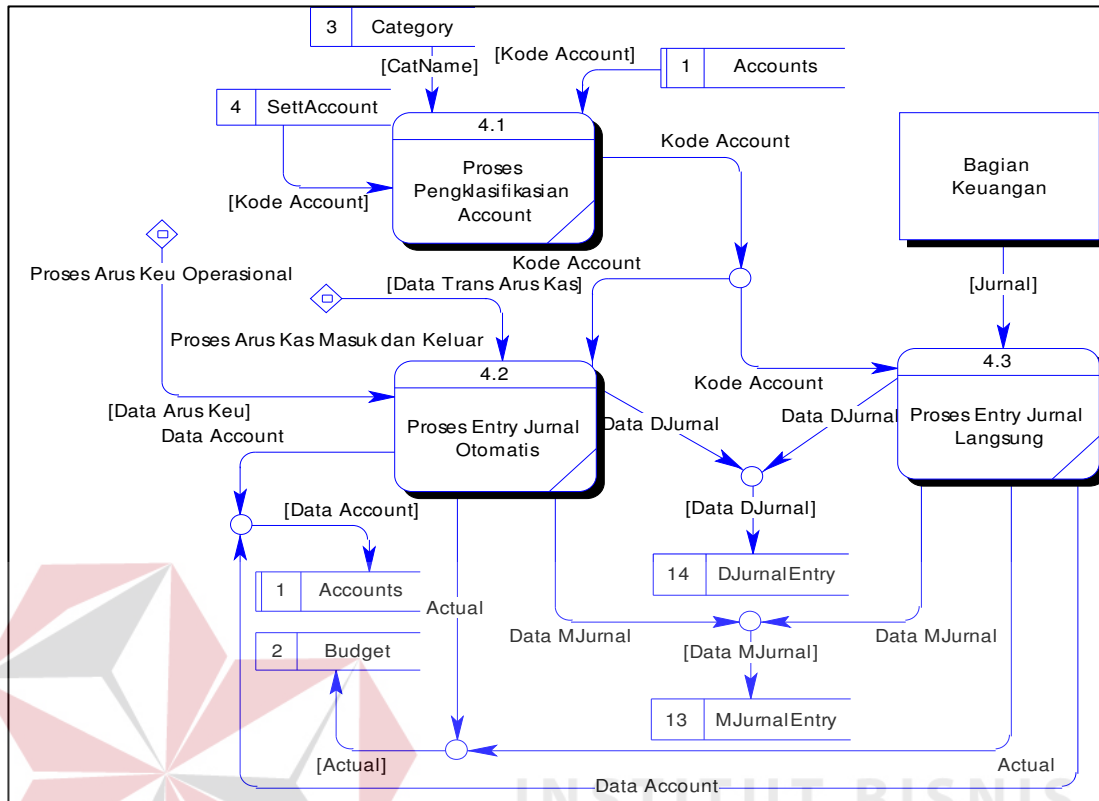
3 Category

[CatName]

[Kode Account]

1 Accounts

4 SettAccount

4.1

Proses Pengklasifikasian Account

Kode Account

Bagian Keuangan

[Kode Account]

Kode Account

Proses Arus Keu Operasional

[Data Trans Arus Kas]

[Jurnal]

Proses Arus Kas Masuk dan Keluar

4.2

4.3

Kode Account

[Data Arus Keu]

Data Account

Proses Entry Jurnal Otomatis

Data DJurnal

Data DJurnal

Proses Entry Jurnal Langsung

[Data Account]

[Data DJurnal]

14 DJurnalEntry

1 Accounts

Actual

Data MJurnal

Data MJurnal

2 Budget

[Data MJurnal]

13 MJurnalEntry

[Actual]

Actual

Data Account

INSTITUT BISNIS